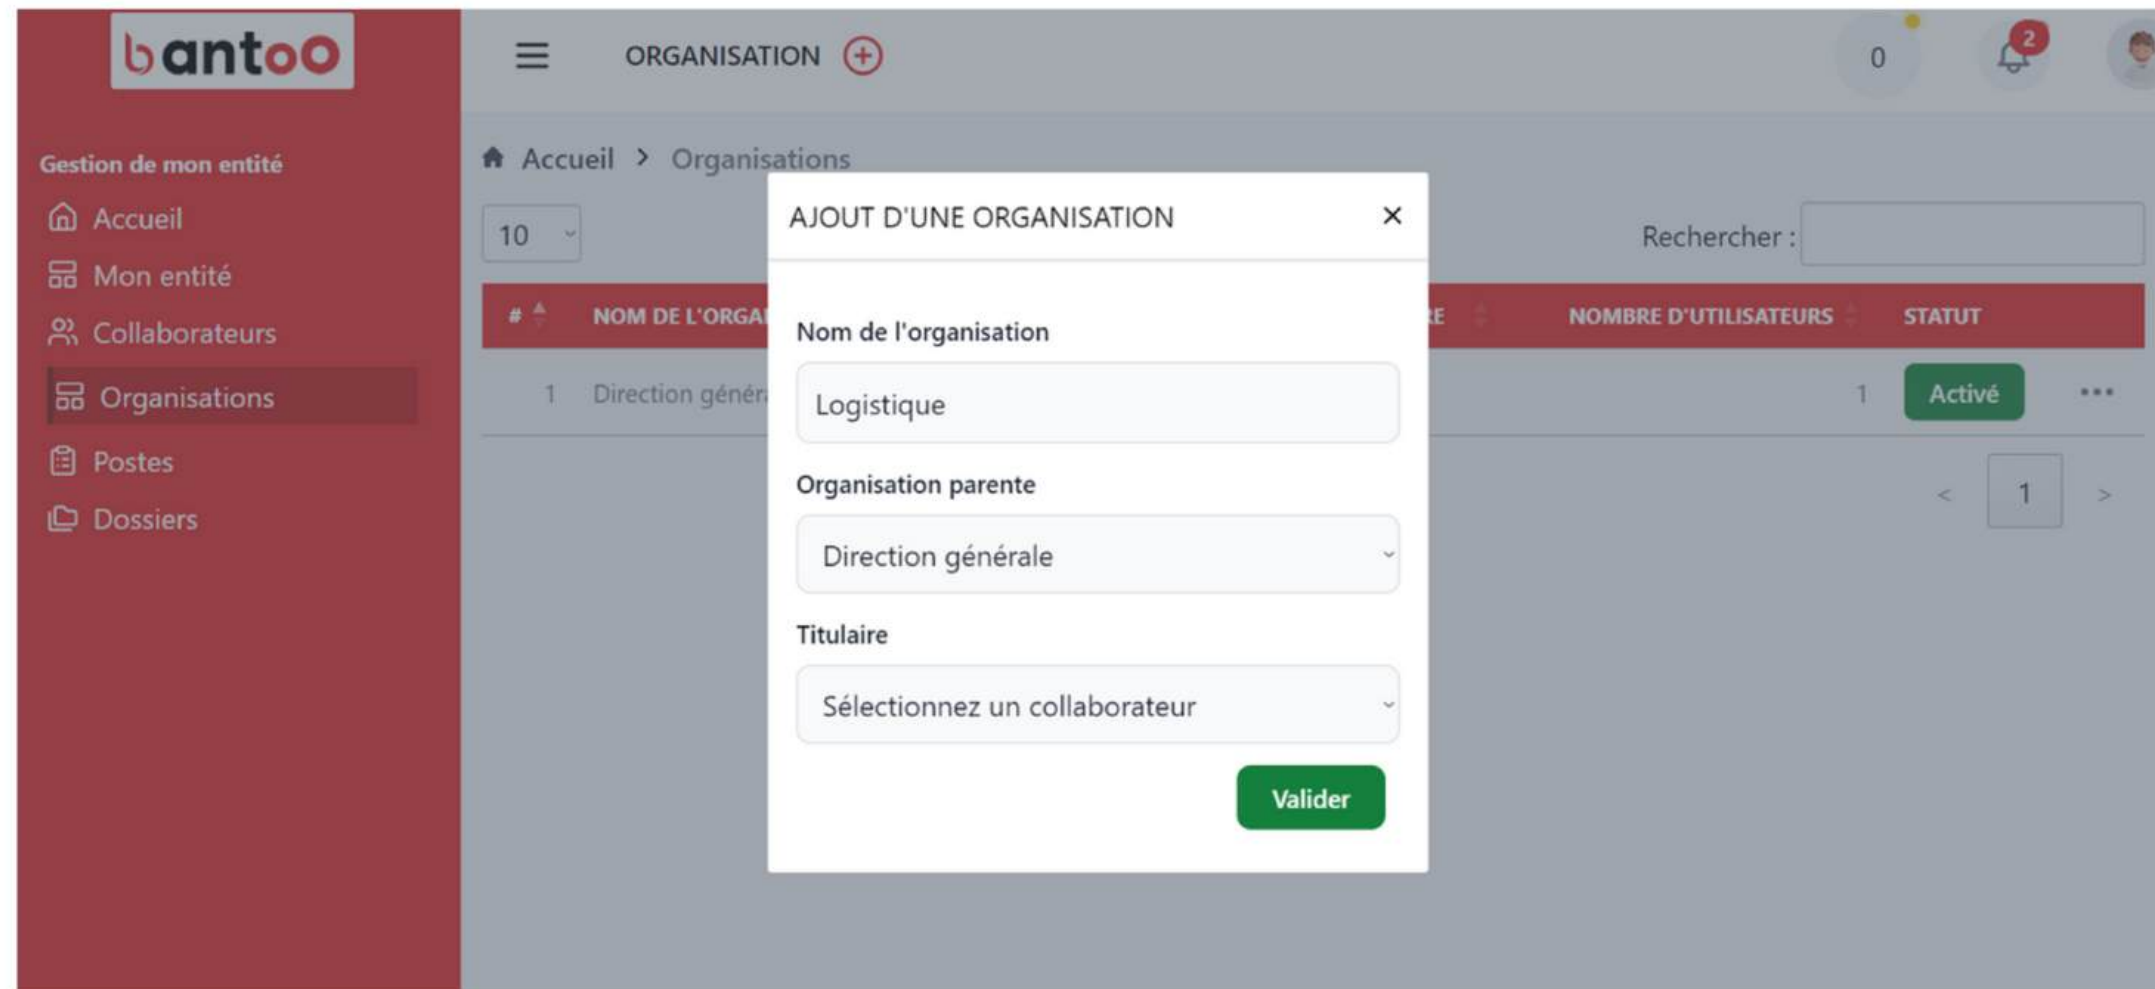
bantoo

ORGANISATION

0

2

Gestion de mon entité

Accueil

Mon entité

Collaborateurs

Organisations

Postes

Dossiers

Accueil > Organisations

10

Rechercher :

| # | NOM DE L'ORGA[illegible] | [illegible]RE | NOMBRE D'UTILISATEURS | STATUT | |
|---|---|---|---|---|---|
| 1 | Direction génér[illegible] | | 1 | Activé | ... |

< 1 >

AJOUT D'UNE ORGANISATION ×

Nom de l'organisation

Logistique

Organisation parente

Direction générale

Titulaire

Sélectionnez un collaborateur

Valider